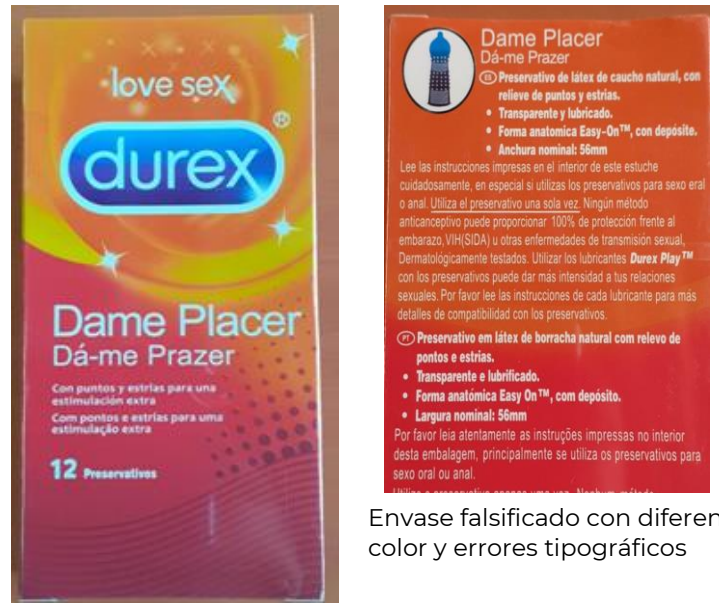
love sex

durex

Dame Placer
Dá-me Prazer

Con puntos y estrías para una estimulación extra
Com pontos e estrías para uma estimulação extra

12 Preservativos

Dame Placer
Dá-me Prazer

(ES) Preservativo de látex de caucho natural, con relieve de puntos y estrías.
• Transparente y lubricado.
• Forma anatomica Easy-On™, con depósito.
• Anchura nominal: 56mm

Lee las instrucciones impresas en el interior de este estuche cuidadosamente, en especial si utilizas los preservativos para sexo eral o anal. Utiliza el preservativo una sola vez. Ningún método anticanceptivo puede proporcionar 100% de protección frente al embarazo, VIH(SIDA) u otras enfermedades de transmisión sexual. Dermatológicamente testados. Utilizar los lubricantes Durex Play™ con los preservativos puede dar más intensidad a tus relaciones sexuales. Por favor lee las instrucciones de cada lubricante para más detalles de compatibilidad con los preservativos.

(PT) Preservativo em látex de borracha natural com relevo de pontos e estrias.
• Transparente e lubrificado.
• Forma anatómica Easy On™, com depósito.
• Largura nominal: 56mm

Por favor leia atentamente as instruções impressas no interior desta embalagem, principalmente se utiliza os preservativos para sexo oral ou anal.
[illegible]

Envase falsificado con diferen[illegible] color y errores tipográficos